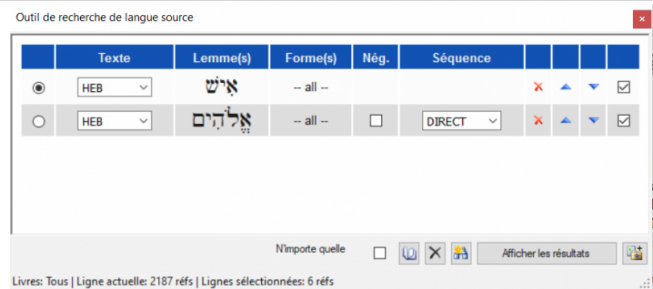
Outil de recherche de langue source

| | Texte | Lemme(s) | Forme(s) | Nég. | Séquence | | | | |
|---|---|---|---|---|---|---|---|---|---|
| | HEB | אִישׁ | -- all -- | | | | | | |
| | HEB | אֱלֹהִים | -- all -- | | DIRECT | | | | |

N'importe quelle

Afficher les résultats

Livres: Tous | Ligne actuelle: 2187 réfs | Lignes sélectionnées: 6 réfs